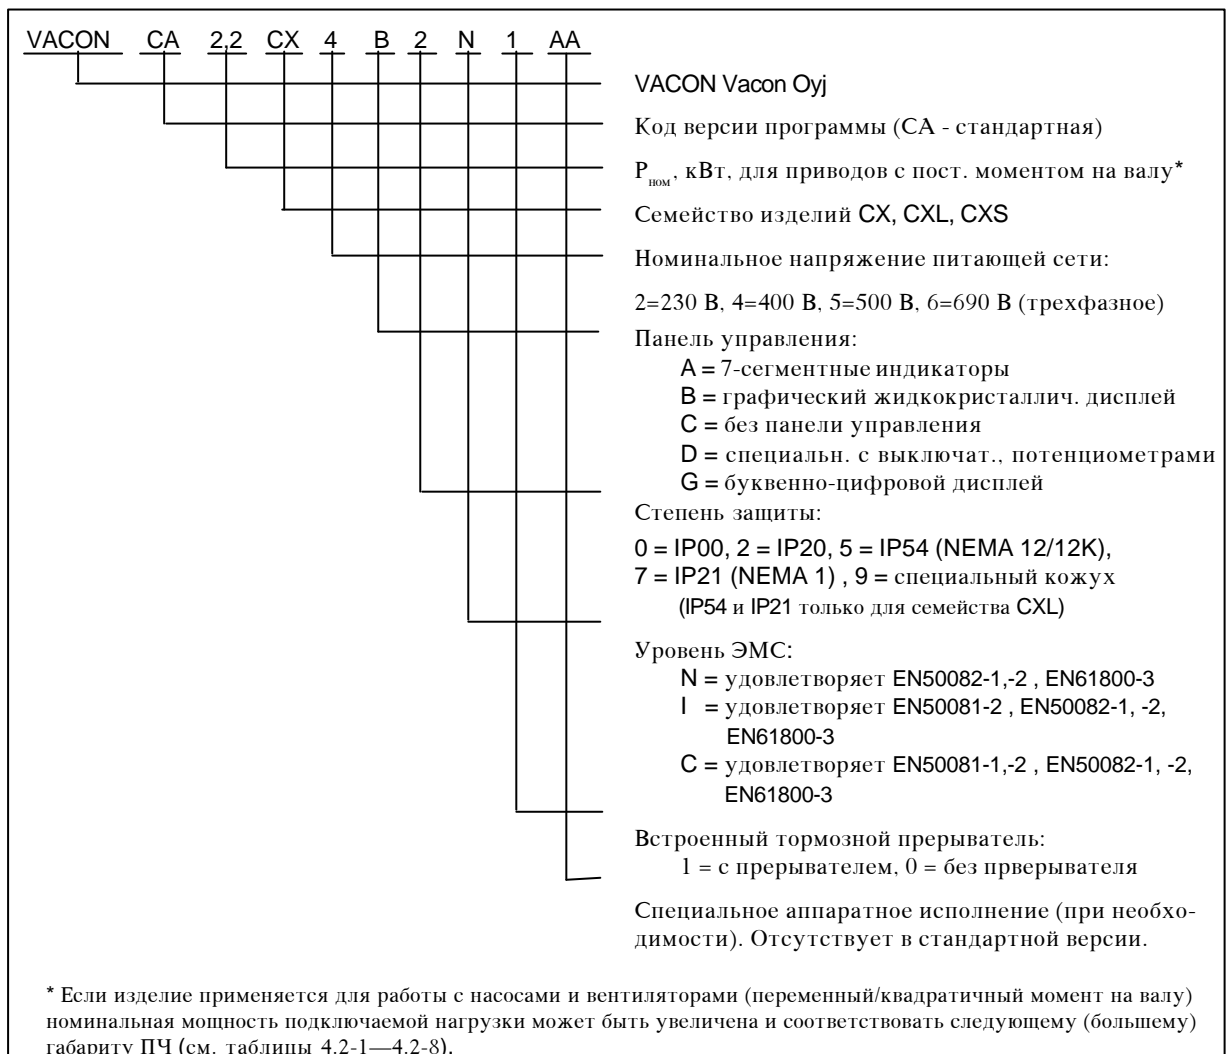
VACON CA 2,2 CX 4 B 2 N 1 AA

VACON Vacon Oyj

Код версии программы (CA - стандартная)

$P_{ном}$, кВт, для приводов с пост. моментом на валу*

Семейство изделий CX, CXL, CXS

Номинальное напряжение питающей сети:

2=230 В, 4=400 В, 5=500 В, 6=690 В (трехфазное)

Панель управления:
A = 7-сегментные индикаторы
B = графический жидкокристаллич. дисплей
C = без панели управления
D = специальн. с выключат., потенциометрами
G = буквенно-цифровой дисплей

Степень защиты:
0 = IP00, 2 = IP20, 5 = IP54 (NEMA 12/12K),
7 = IP21 (NEMA 1) , 9 = специальный кожух
(IP54 и IP21 только для семейства CXL)

Уровень ЭМС:
N = удовлетворяет EN50082-1,-2 , EN61800-3
I = удовлетворяет EN50081-2 , EN50082-1, -2, EN61800-3
C = удовлетворяет EN50081-1,-2 , EN50082-1, -2, EN61800-3

Встроенный тормозной прерыватель:
1 = с прерывателем, 0 = без прверывателя

Специальное аппаратное исполнение (при необходимости). Отсутствует в стандартной версии.

* Если изделие применяется для работы с насосами и вентиляторами (переменный/квадратичный момент на валу) номинальная мощность подключаемой нагрузки может быть увеличена и соответствовать следующему (большему) габариту ПЧ (см. таблицы 4.2-1—4.2-8).